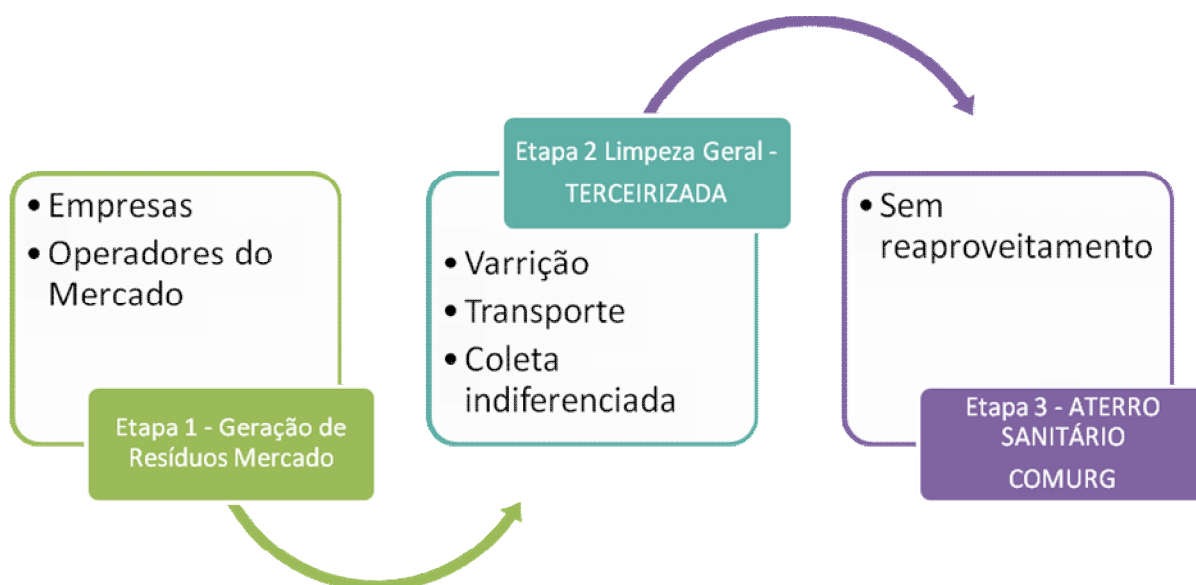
• Empresas
• Operadores do Mercado

Etapa 1 - Geração de Resíduos Mercado

Etapa 2 Limpeza Geral - TERCEIRIZADA

• Varrição
• Transporte
• Coleta indiferenciada

• Sem reaproveitamento

Etapa 3 - ATERRO SANITÁRIO
COMURG